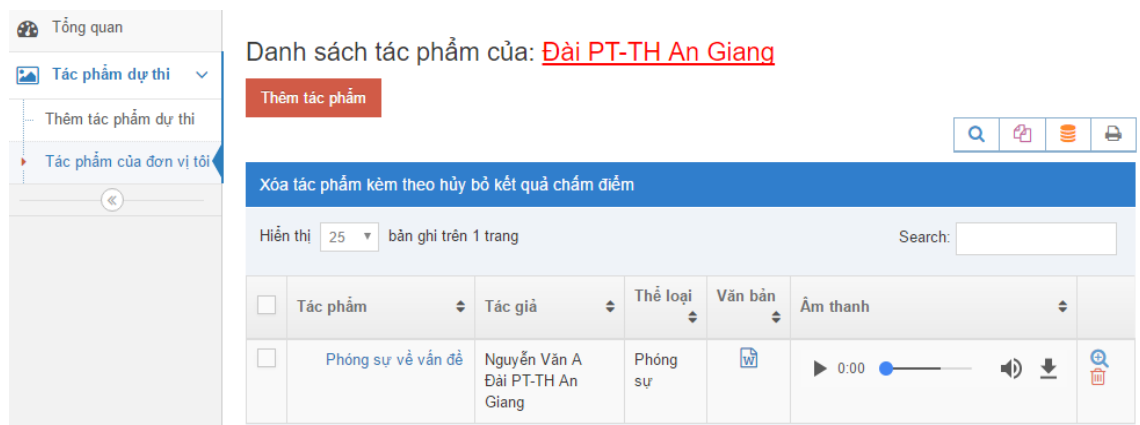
Tổng quan

Tác phẩm dự thi

Thêm tác phẩm dự thi

Tác phẩm của đơn vị tôi

Danh sách tác phẩm của: Đài PT-TH An Giang

Thêm tác phẩm

Xóa tác phẩm kèm theo hủy bỏ kết quả chấm điểm

Hiển thị 25 bản ghi trên 1 trang

Search:

| | Tác phẩm | Tác giả | Thể loại | Văn bản | Âm thanh | |
|---|---|---|---|---|---|---|
| | Phóng sự về vấn đề | Nguyễn Văn A Đài PT-TH An Giang | Phóng sự | | 0:00 | |